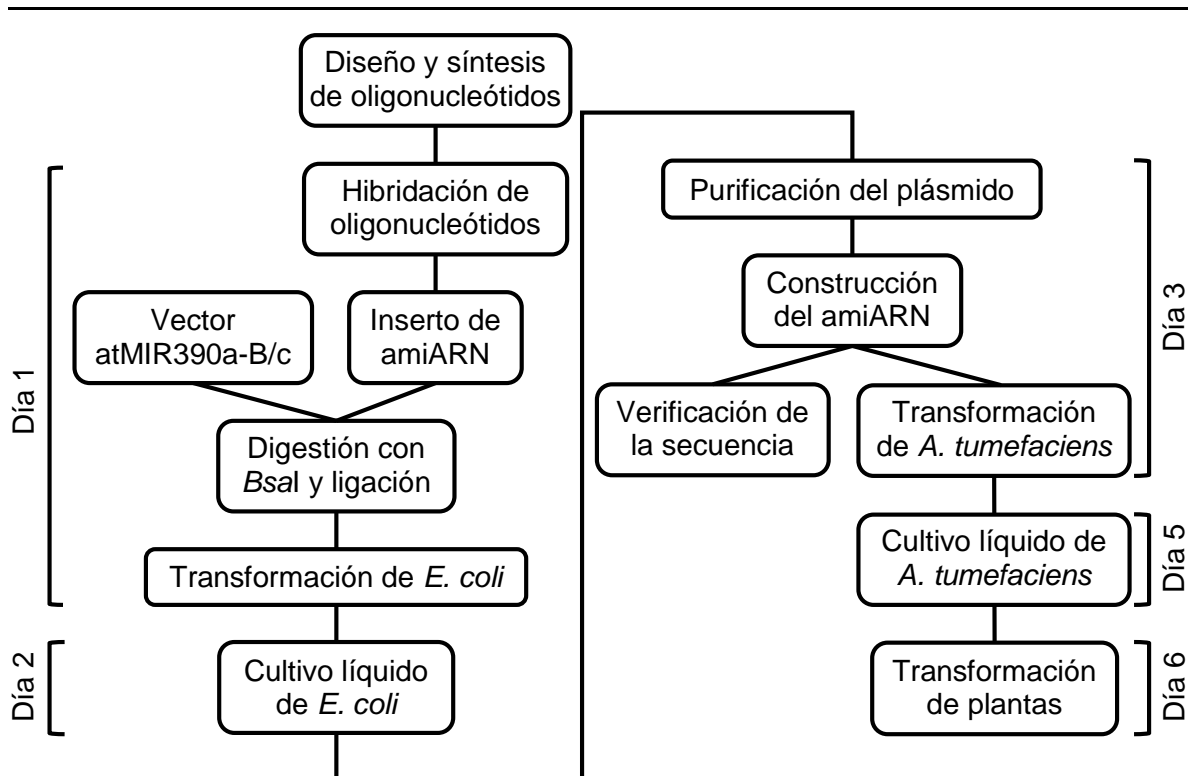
Diseño y síntesis de oligonucleótidos

Día 1

Hibridación de oligonucleótidos

Vector atMIR390a-B/c

Inserto de amiARN

Digestión con *Bsa*I y ligación

Transformación de *E. coli*

Día 2

Cultivo líquido de *E. coli*

Purificación del plásmido

Construcción del amiARN

Día 3

Verificación de la secuencia

Transformación de *A. tumefaciens*

Cultivo líquido de *A. tumefaciens*

Día 5

Transformación de plantas

Día 6